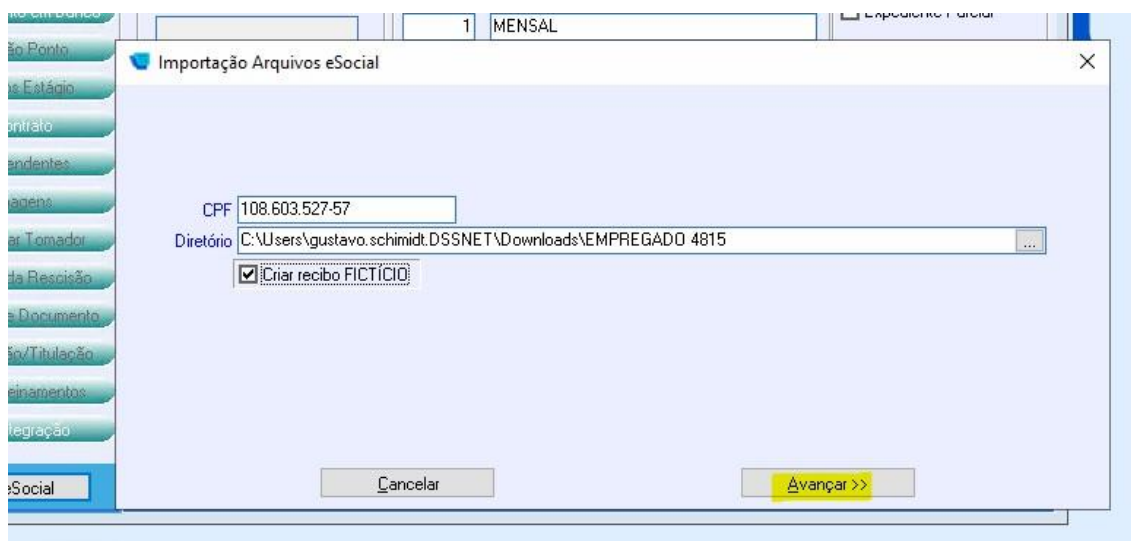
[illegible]
ão Ponto
s Estágio
ontrato
endentes
agens
ar Tomador
da Rescisão
e Documento
ão/Titulação
einamentos
tegração
eSocial

1 MENSAL
Expediente Parcial

Importação Arquivos eSocial

CPF 108.603.527-57
Diretório C:\Users\gustavo.schimidt.DSSNET\Downloads\EMPREGADO 4815 ...
Criar recibo FICTÍCIO

Cancelar
Avançar >>